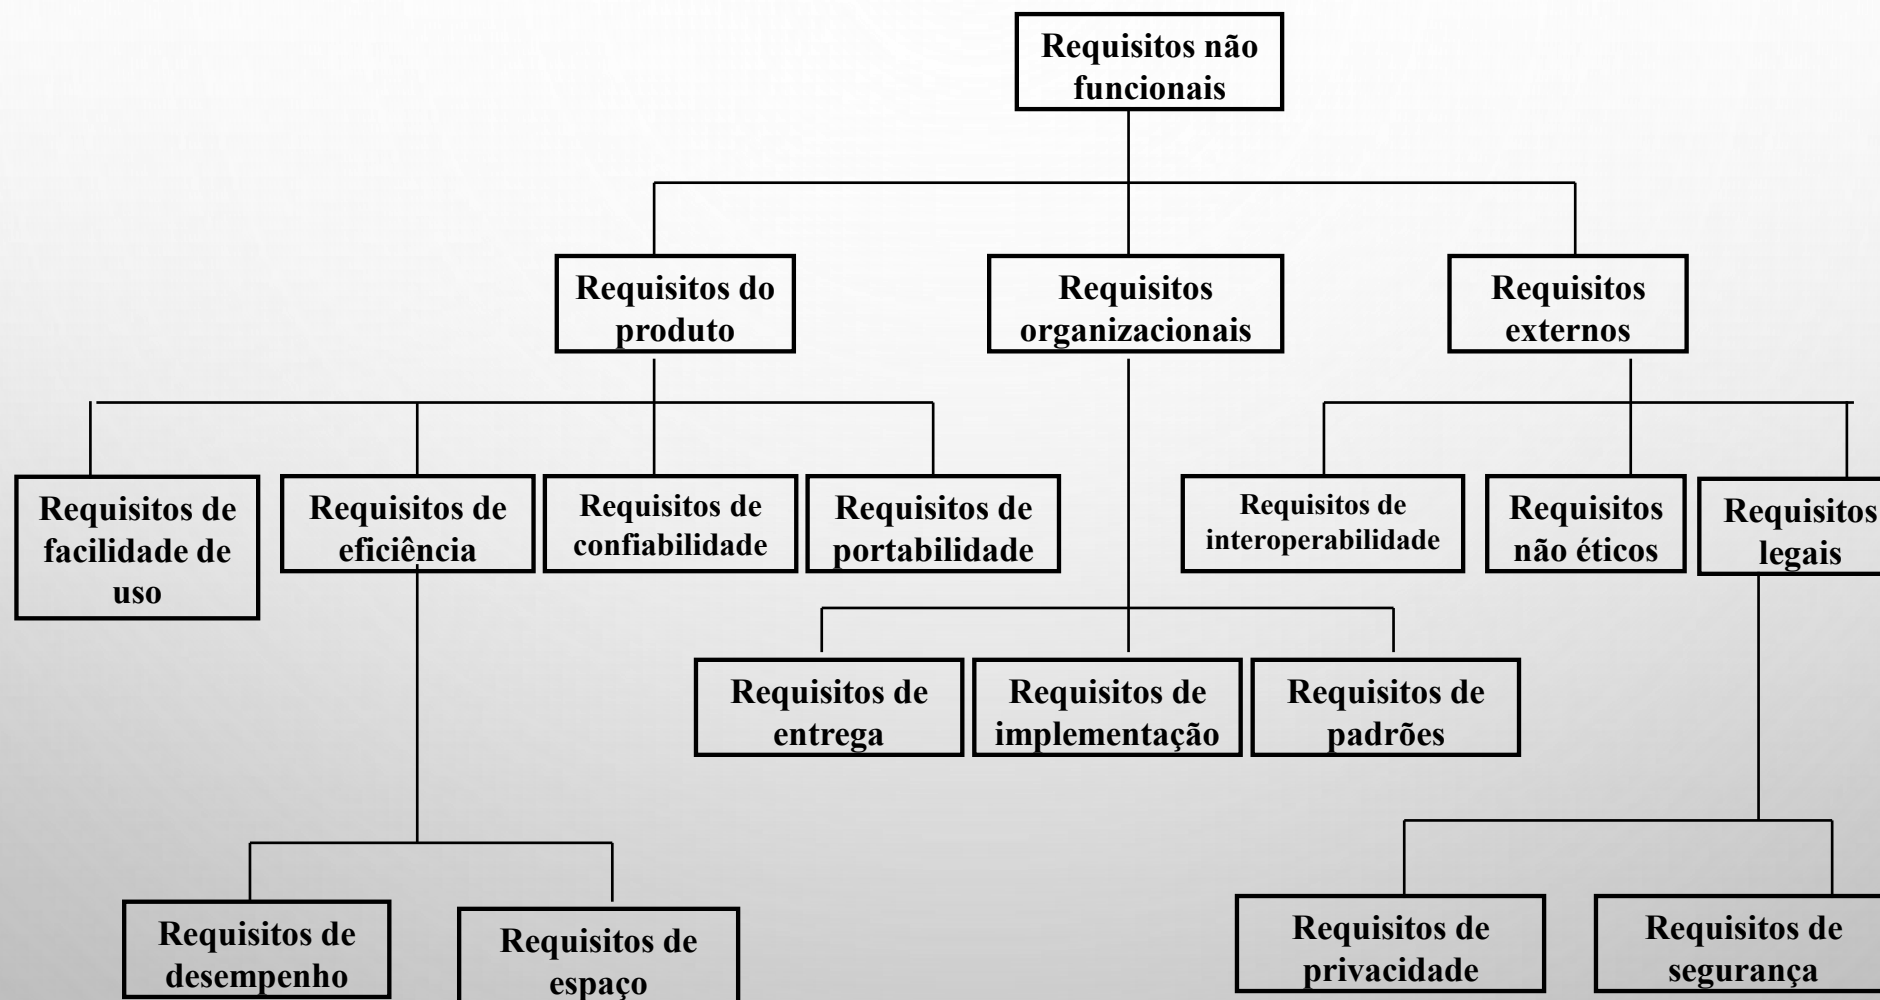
Requisitos não funcionais

Requisitos do produto

Requisitos organizacionais

Requisitos externos

Requisitos de facilidade de uso

Requisitos de eficiência

Requisitos de confiabilidade

Requisitos de portabilidade

Requisitos de interoperabilidade

Requisitos não éticos

Requisitos legais

Requisitos de entrega

Requisitos de implementação

Requisitos de padrões

Requisitos de desempenho

Requisitos de espaço

Requisitos de privacidade

Requisitos de segurança